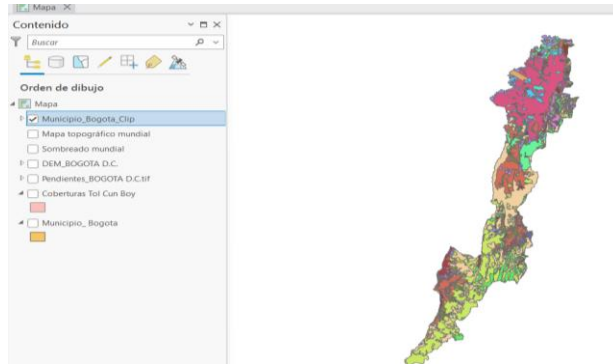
Mapa ×

Contenido

Buscar

Orden de dibujo

Mapa

Municipio_Bogota_Clip

Mapa topográfico mundial

Sombreado mundial

DEM_BOGOTA D.C.

Pendientes_BOGOTA D.C.tif

Coberturas Tol Cun Boy

Municipio_ Bogota